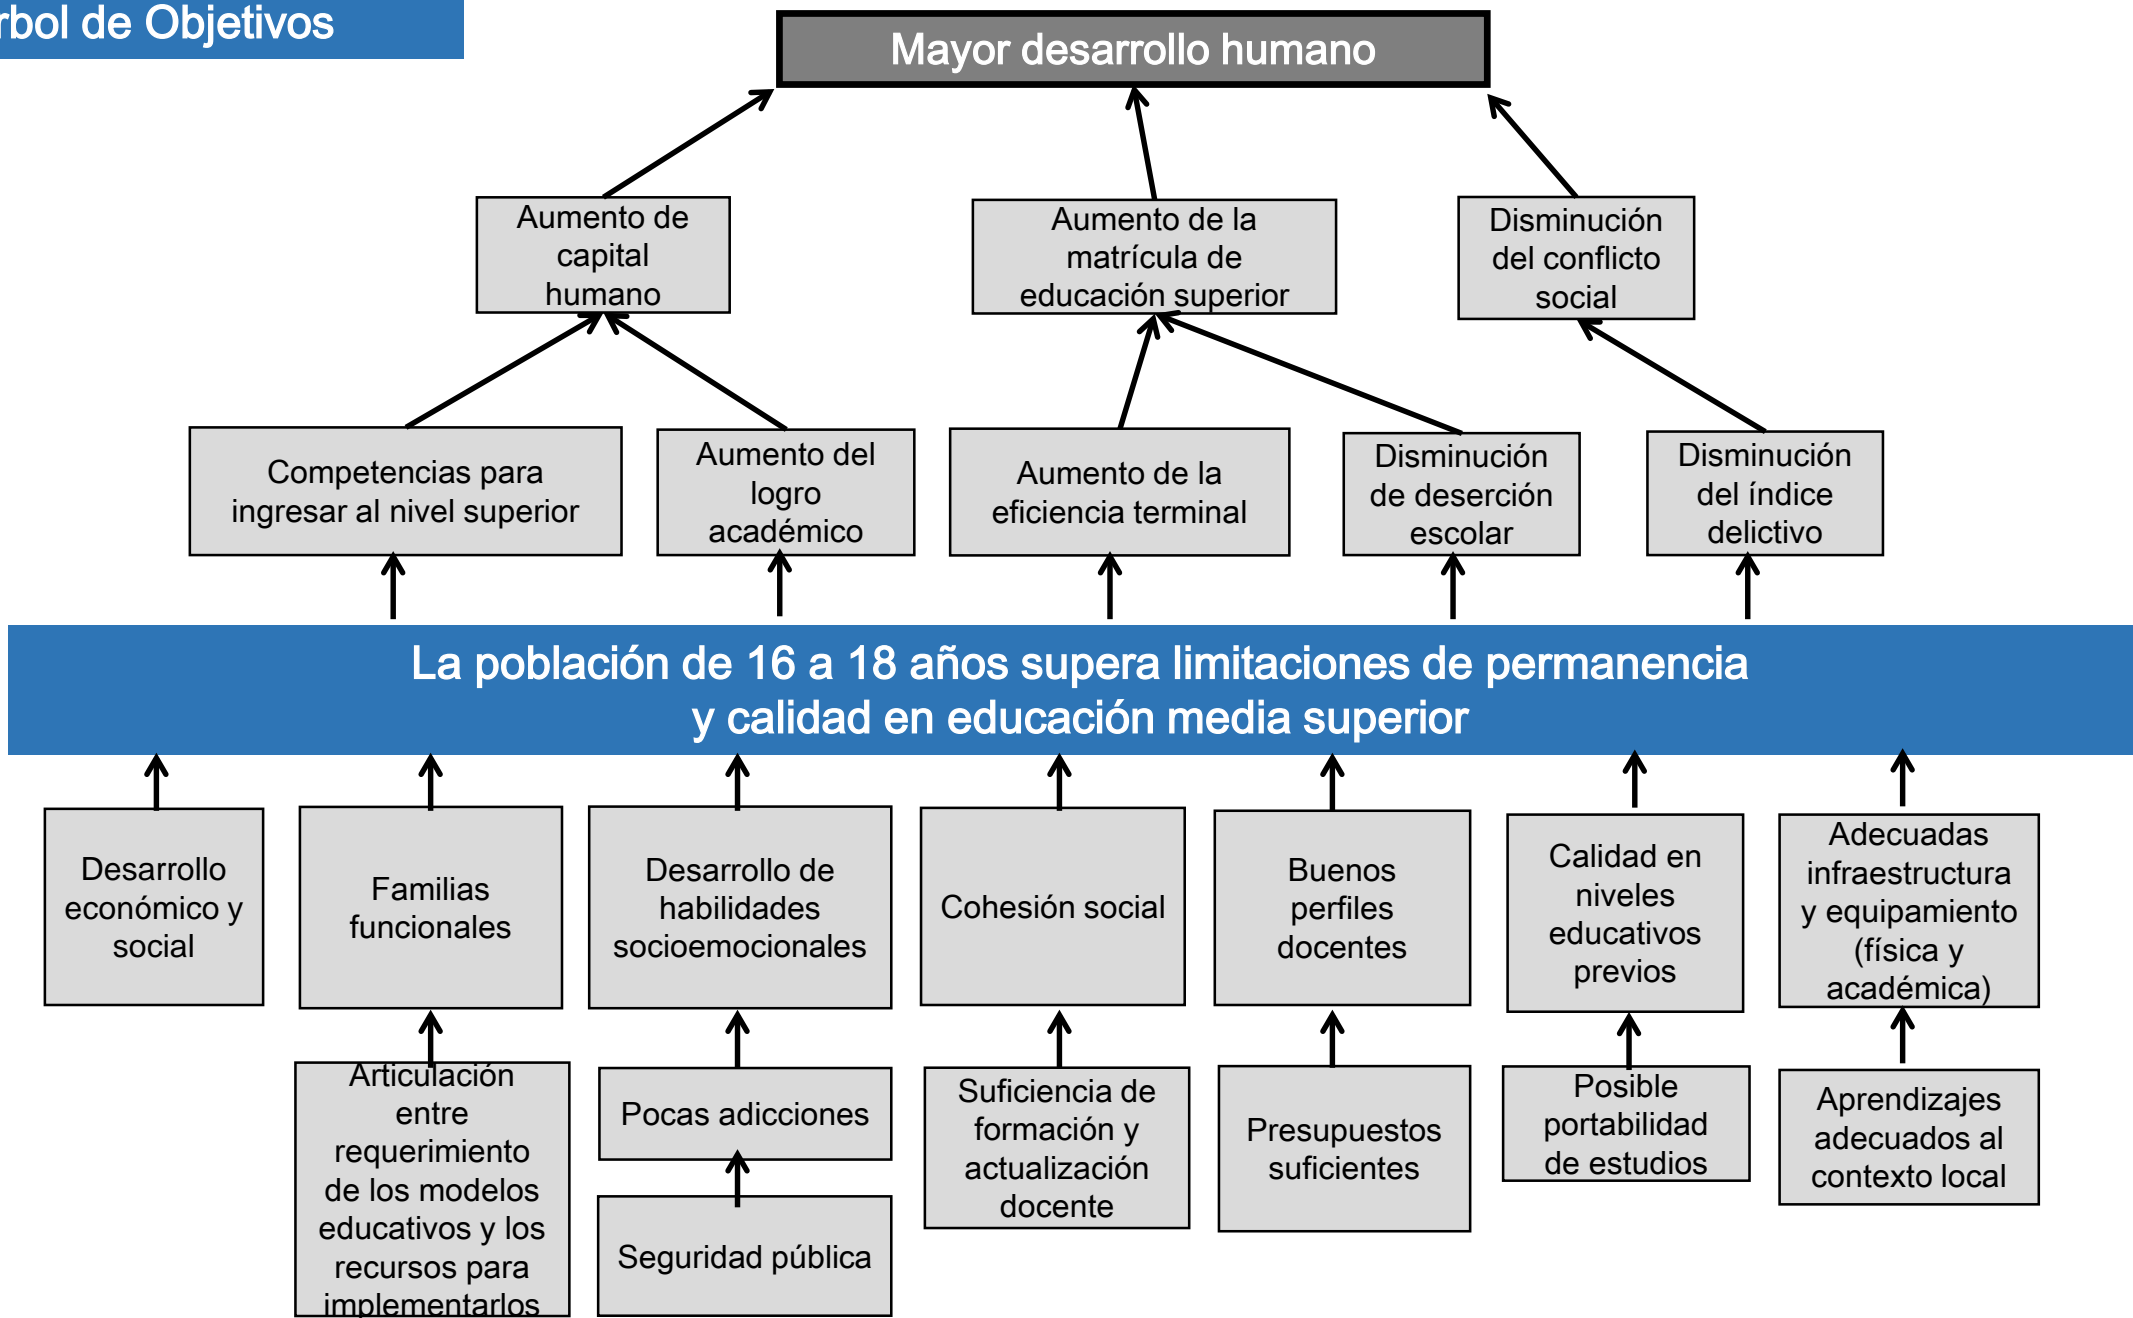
rbol de Objetivos

Mayor desarrollo humano

Aumento de capital humano

Aumento de la matrícula de educación superior

Disminución del conflicto social

Competencias para ingresar al nivel superior

Aumento del logro académico

Aumento de la eficiencia terminal

Disminución de deserción escolar

Disminución del índice delictivo

La población de 16 a 18 años supera limitaciones de permanencia y calidad en educación media superior

Desarrollo económico y social

Familias funcionales

Desarrollo de habilidades socioemocionales

Cohesión social

Buenos perfiles docentes

Calidad en niveles educativos previos

Adecuadas infraestructura y equipamiento (física y académica)

Articulación entre requerimiento de los modelos educativos y los recursos para implementarlos

Pocas adicciones

Seguridad pública

Suficiencia de formación y actualización docente

Presupuestos suficientes

Posible portabilidad de estudios

Aprendizajes adecuados al contexto local